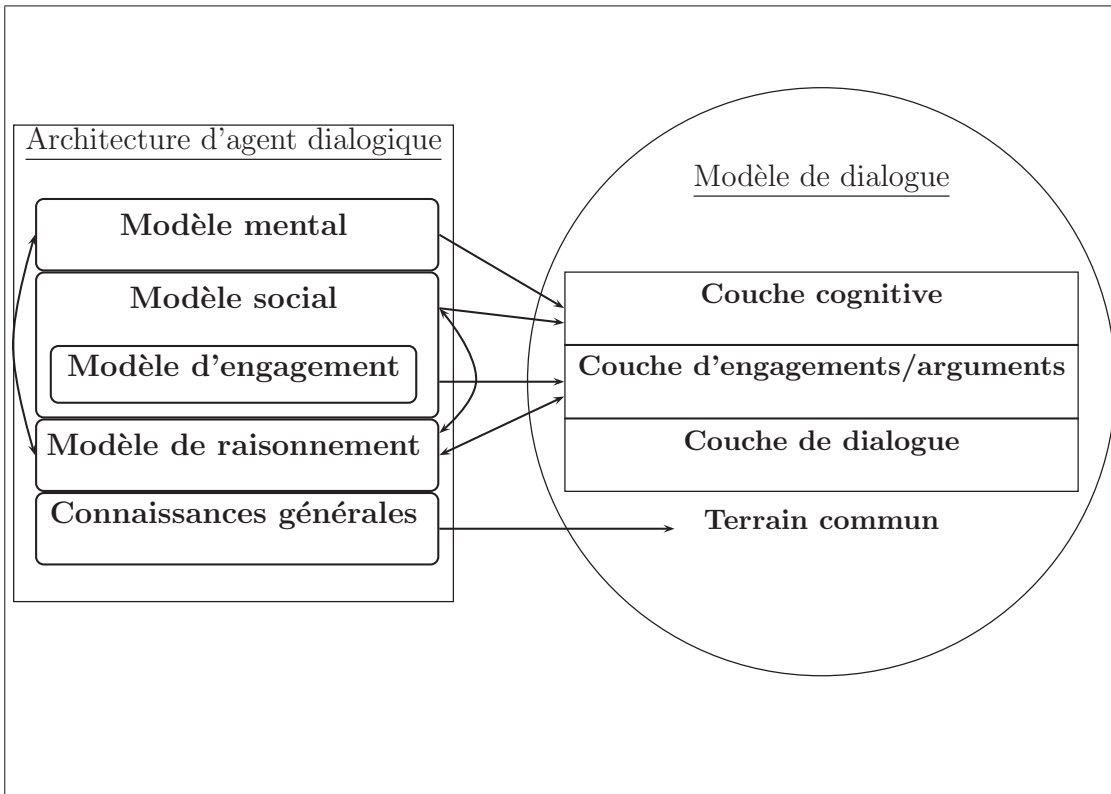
Architecture d'agent dialogique

Modèle mental

Modèle social

Modèle d'engagement

Modèle de raisonnement

Connaissances générales

Modèle de dialogue

Couche cognitive

Couche d'engagements/arguments

Couche de dialogue

Terrain commun